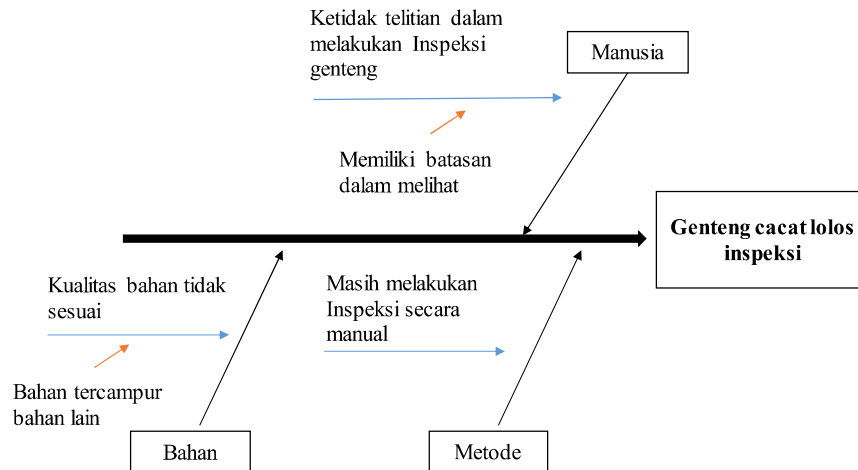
Ketidak telitian dalam melakukan Inspeksi genteng

Manusia

Memiliki batasan dalam melihat

Genteng cacat lolos inspeksi

Kualitas bahan tidak sesuai

Masih melakukan Inspeksi secara manual

Bahan tercampur bahan lain

Bahan

Metode